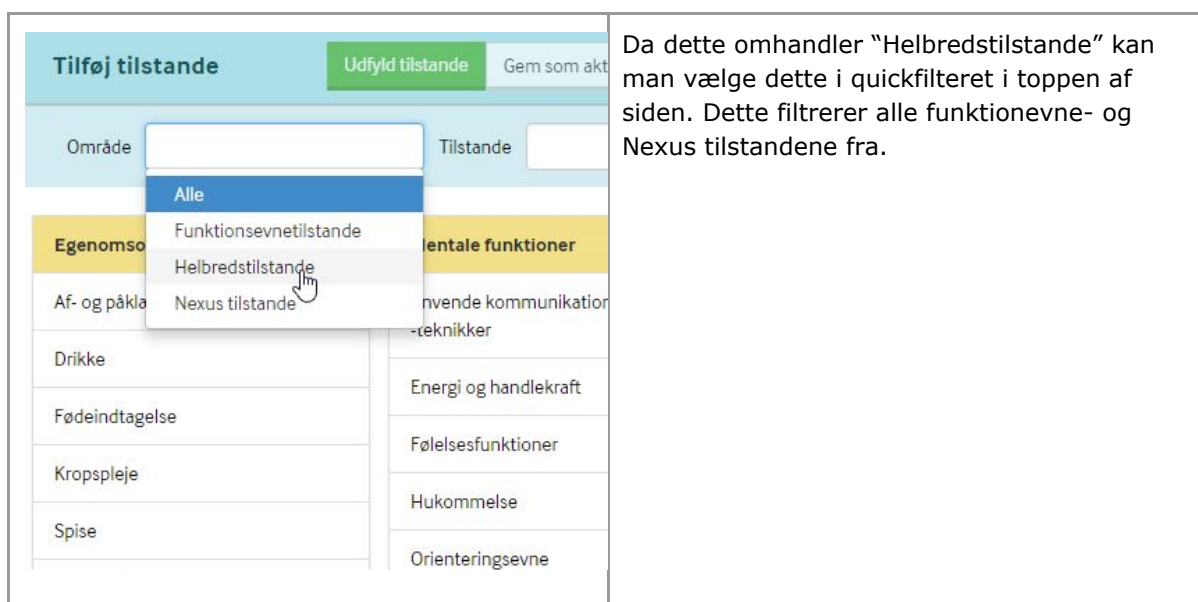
Tilføj tilstande

Udfyld tilstande

Gem som akt

Område

Tilstande

Alle

Funktionsevnetilstande

Helbredstilstande

Nexus tilstande

Egenomso

Af- og påkla

Drikke

Fødeindtagelse

Kropspleje

Spise

lentale funktioner

nvende kommunikation -teknikker

Energi og handlekraft

Følelsesfunktioner

Hukommelse

Orienteringsevne

Da dette omhandler "Helbredstilstande" kan man vælge dette i quickfilteret i toppen af siden. Dette filtrerer alle funktionevne- og Nexus tilstandene fra.